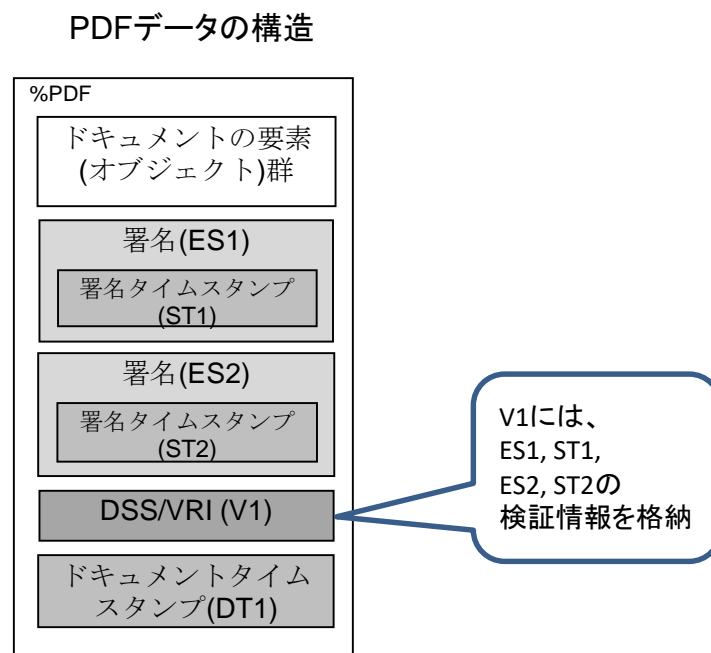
PDFデータの構造

%PDF

ドキュメントの要素
(オブジェクト)群

署名(ES1)

署名タイムスタンプ
(ST1)

署名(ES2)

署名タイムスタンプ
(ST2)

DSS/VRI (V1)

ドキュメントタイム
スタンプ(DT1)

V1には、
ES1, ST1,
ES2, ST2の
検証情報を格納